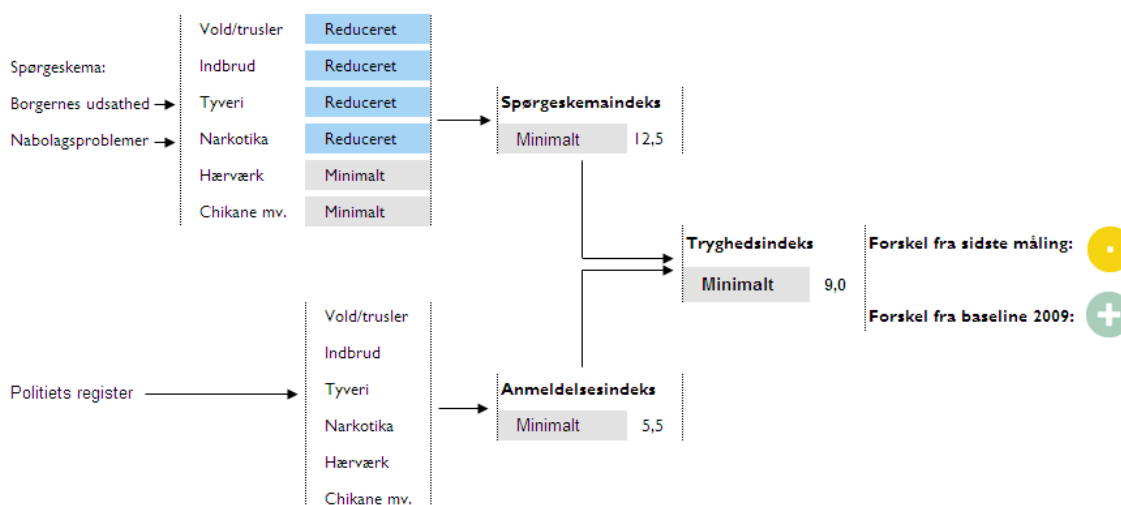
Spørgeskema:
Borgernes udsathed
Nabolagsproblemer

Vold/trusler Reduceret
Indbrud Reduceret
Tyveri Reduceret
Narkotika Reduceret
Hærværk Minimalt
Chikane mv. Minimalt

Spørgeskemaindeks
Minimalt 12,5

Tryghedsindeks
Minimalt 9,0

Forskel fra sidste måling:
Forskel fra baseline 2009:

Politiets register

Vold/trusler
Indbrud
Tyveri
Narkotika
Hærværk
Chikane mv.

Anmeldelsesindeks
Minimalt 5,5